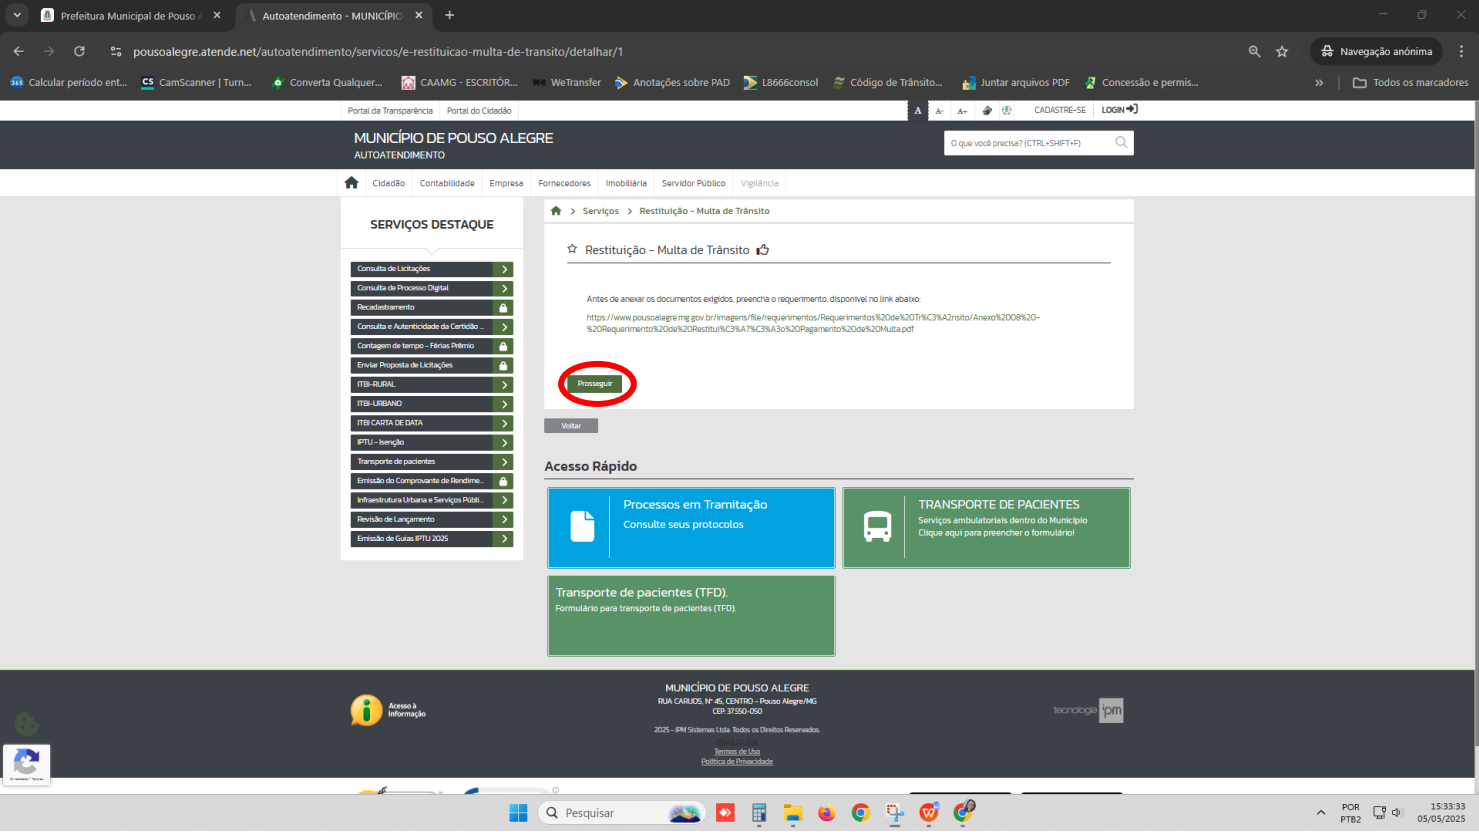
Prefeitura Municipal de Pouso A
Autoatendimento - MUNICÍPIO

pousoalegre.atende.net/autoatendimento/servicos/e-restituicao-multa-de-transito/detalhar/1

Navegação anónima

Calcular período ent... CamScanner | Turn... Converta Qualquer... CAAMG - ESCRITÓR... WeTransfer Anotações sobre PAD L8666consol Código de Trânsito... Juntar arquivos PDF Concessão e permis... Todos os marcadores

Portal da Transparência Portal do Cidadão

A A- A+ CADASTRE-SE LOGIN

MUNICÍPIO DE POUSO ALEGRE
AUTOATENDIMENTO

O que você precisa? (CTRL+SHIFT+F)

Cidadão Contabilidade Empresa Fornecedores Imobiliária Servidor Público Vigilância

SERVIÇOS DESTAQUE

Consulta de Licitações
Consulta de Processo Digital
Recadastramento
Consulta e Autenticidade da Certidão ...
Contagem de tempo - Férias Prêmio
Enviar Proposta de Licitações
ITBI-RURAL
ITBI-URBANO
ITBI CARTA DE DATA
IPTU - Isenção
Transporte de pacientes
Emissão do Comprovante de Rendime...
Infraestrutura Urbana e Serviços Públi...
Revisão de Lançamento
Emissão de Guias IPTU 2025

Serviços > Restituição - Multa de Trânsito

Restituição - Multa de Trânsito

Antes de anexar os documentos exigidos, preencha o requerimento, disponível no link abaixo.

https://www.pousoalegre.mg.gov.br/imagens/file/requerimentos/Requerimentos%20de%20Tr%C3%A2nsito/Anexo%2008%20-%20Requerimento%20de%20Restitui%C3%A7%C3%A3o%20Pagamento%20de%20Multa.pdf

Prosseguir

Voltar

Acesso Rápido

Processos em Tramitação
Consulte seus protocolos

TRANSPORTE DE PACIENTES
Serviços ambulatoriais dentro do Município
Clique aqui para preencher o formulário!

Transporte de pacientes (TFD).
Formulário para transporte de pacientes (TFD).

Acesso à Informação

MUNICÍPIO DE POUSO ALEGRE
RUA CARIJÓS, Nº 45, CENTRO - Pouso Alegre/MG
CEP: 37550-050

2025 - IPM Sistemas Ltda. Todos os Direitos Reservados.

Termos de Uso
Política de Privacidade

tecnologia ipm

Pesquisar

POR PTB2 15:33:33 05/05/2025